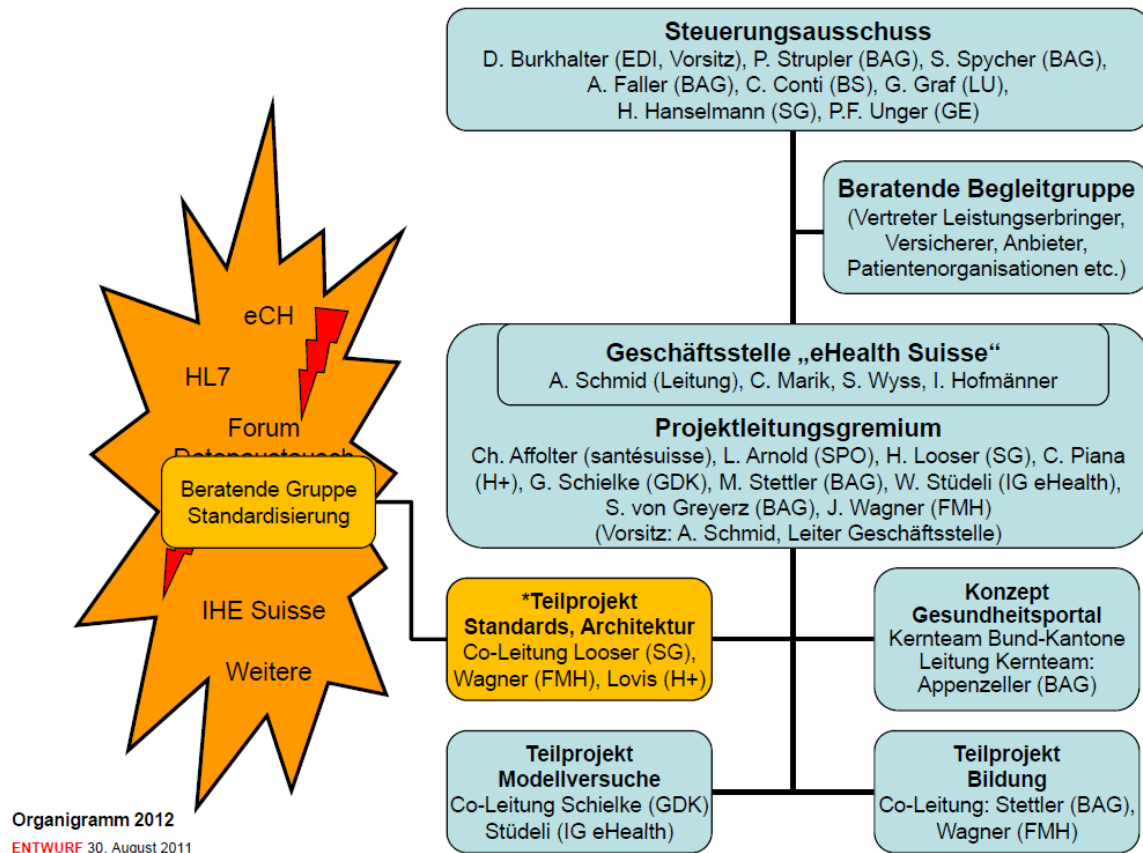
Steuerungsausschuss
D. Burkhalter (EDI, Vorsitz), P. Strupler (BAG), S. Spycher (BAG), A. Faller (BAG), C. Conti (BS), G. Graf (LU), H. Hanselmann (SG), P.F. Unger (GE)

Beratende Begleitgruppe
(Vertreter Leistungserbringer, Versicherer, Anbieter, Patientenorganisationen etc.)

eCH

HL7

Forum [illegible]

Beratende Gruppe Standardisierung

IHE Suisse

Weitere

Geschäftsstelle „eHealth Suisse"
A. Schmid (Leitung), C. Marik, S. Wyss, I. Hofmänner

Projektleitungsgremium
Ch. Affolter (santésuisse), L. Arnold (SPO), H. Looser (SG), C. Piana (H+), G. Schielke (GDK), M. Stettler (BAG), W. Stüdeli (IG eHealth), S. von Greyerz (BAG), J. Wagner (FMH)
(Vorsitz: A. Schmid, Leiter Geschäftsstelle)

*Teilprojekt Standards, Architektur
Co-Leitung Looser (SG), Wagner (FMH), Lovis (H+)

Konzept Gesundheitsportal
Kernteam Bund-Kantone
Leitung Kernteam: Appenzeller (BAG)

Teilprojekt Modellversuche
Co-Leitung Schielke (GDK) Stüdeli (IG eHealth)

Teilprojekt Bildung
Co-Leitung: Stettler (BAG), Wagner (FMH)

Organigramm 2012
ENTWURF 30. August 2011